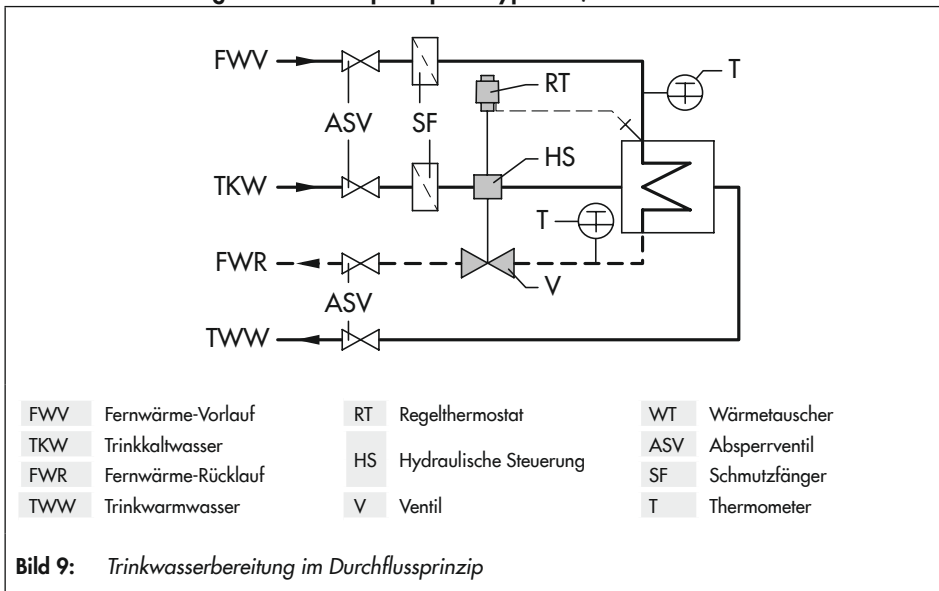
FWV
ASV
SF
RT
T
TKW
HS
T
FWR
V
ASV
TWW

| | | | | | |
|---|---|---|---|---|---|
| FWV | Fernwärme-Vorlauf | RT | Regelthermostat | WT | Wärmetauscher |
| TKW | Trinkkaltwasser | HS | Hydraulische Steuerung | ASV | Absperrventil |
| FWR | Fernwärme-Rücklauf | | | SF | Schmutzfänger |
| TWW | Trinkwarmwasser | V | Ventil | T | Thermometer |

Bild 9: Trinkwasserbereitung im Durchflussprinzip